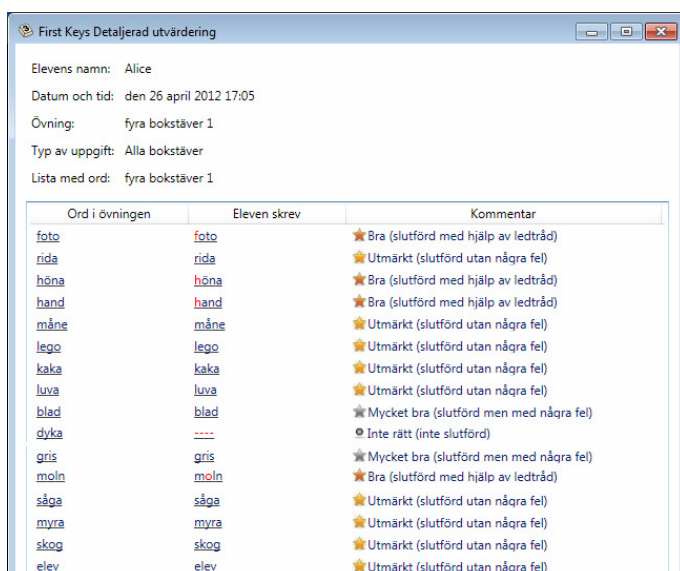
First Keys Detaljerad utvärdering

Elevens namn: Alice

Datum och tid: den 26 april 2012 17:05

Övning: fyra bokstäver 1

Typ av uppgift: Alla bokstäver

Lista med ord: fyra bokstäver 1

| Ord i övningen | Eleven skrev | Kommentar |
|---|---|---|
| foto | foto | Bra (slutförd med hjälp av ledtråd) |
| rida | rida | Utmärkt (slutförd utan några fel) |
| höna | höna | Bra (slutförd med hjälp av ledtråd) |
| hand | hand | Bra (slutförd med hjälp av ledtråd) |
| måne | måne | Utmärkt (slutförd utan några fel) |
| lego | lego | Utmärkt (slutförd utan några fel) |
| kaka | kaka | Utmärkt (slutförd utan några fel) |
| luva | luva | Utmärkt (slutförd utan några fel) |
| blad | blad | Mycket bra (slutförd men med några fel) |
| dyka | ---- | Inte rätt (inte slutförd) |
| gris | gris | Mycket bra (slutförd men med några fel) |
| moln | moln | Bra (slutförd med hjälp av ledtråd) |
| såga | såga | Utmärkt (slutförd utan några fel) |
| myra | myra | Utmärkt (slutförd utan några fel) |
| skog | skog | Utmärkt (slutförd utan några fel) |
| elev | elev | Utmärkt (slutförd utan några fel) |